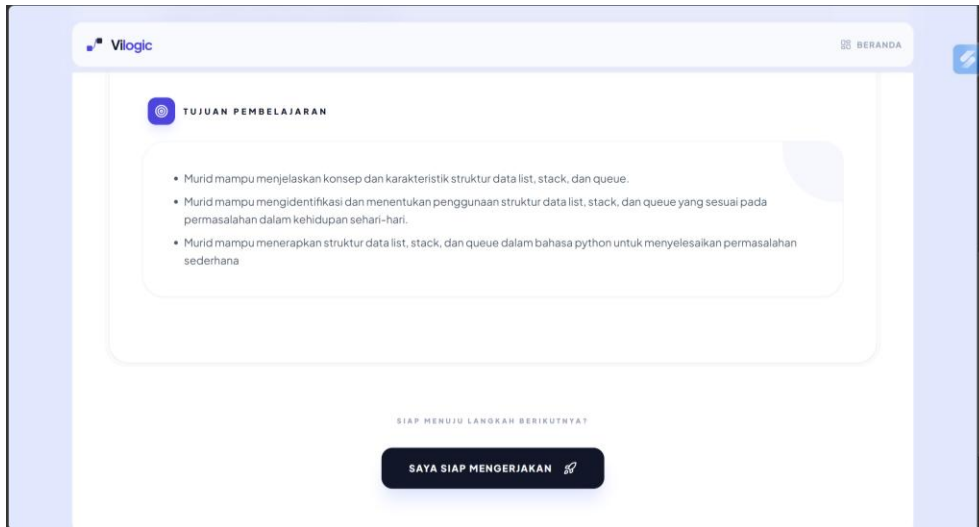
Vilogic

BERANDA

TUJUAN PEMBELAJARAN

• Murid mampu menjelaskan konsep dan karakteristik struktur data list, stack, dan queue.
• Murid mampu mengidentifikasi dan menentukan penggunaan struktur data list, stack, dan queue yang sesuai pada permasalahan dalam kehidupan sehari-hari.
• Murid mampu menerapkan struktur data list, stack, dan queue dalam bahasa python untuk menyelesaikan permasalahan sederhana

SIAP MENUJU LANGKAH BERIKUTNYA?

SAYA SIAP MENGERJAKAN